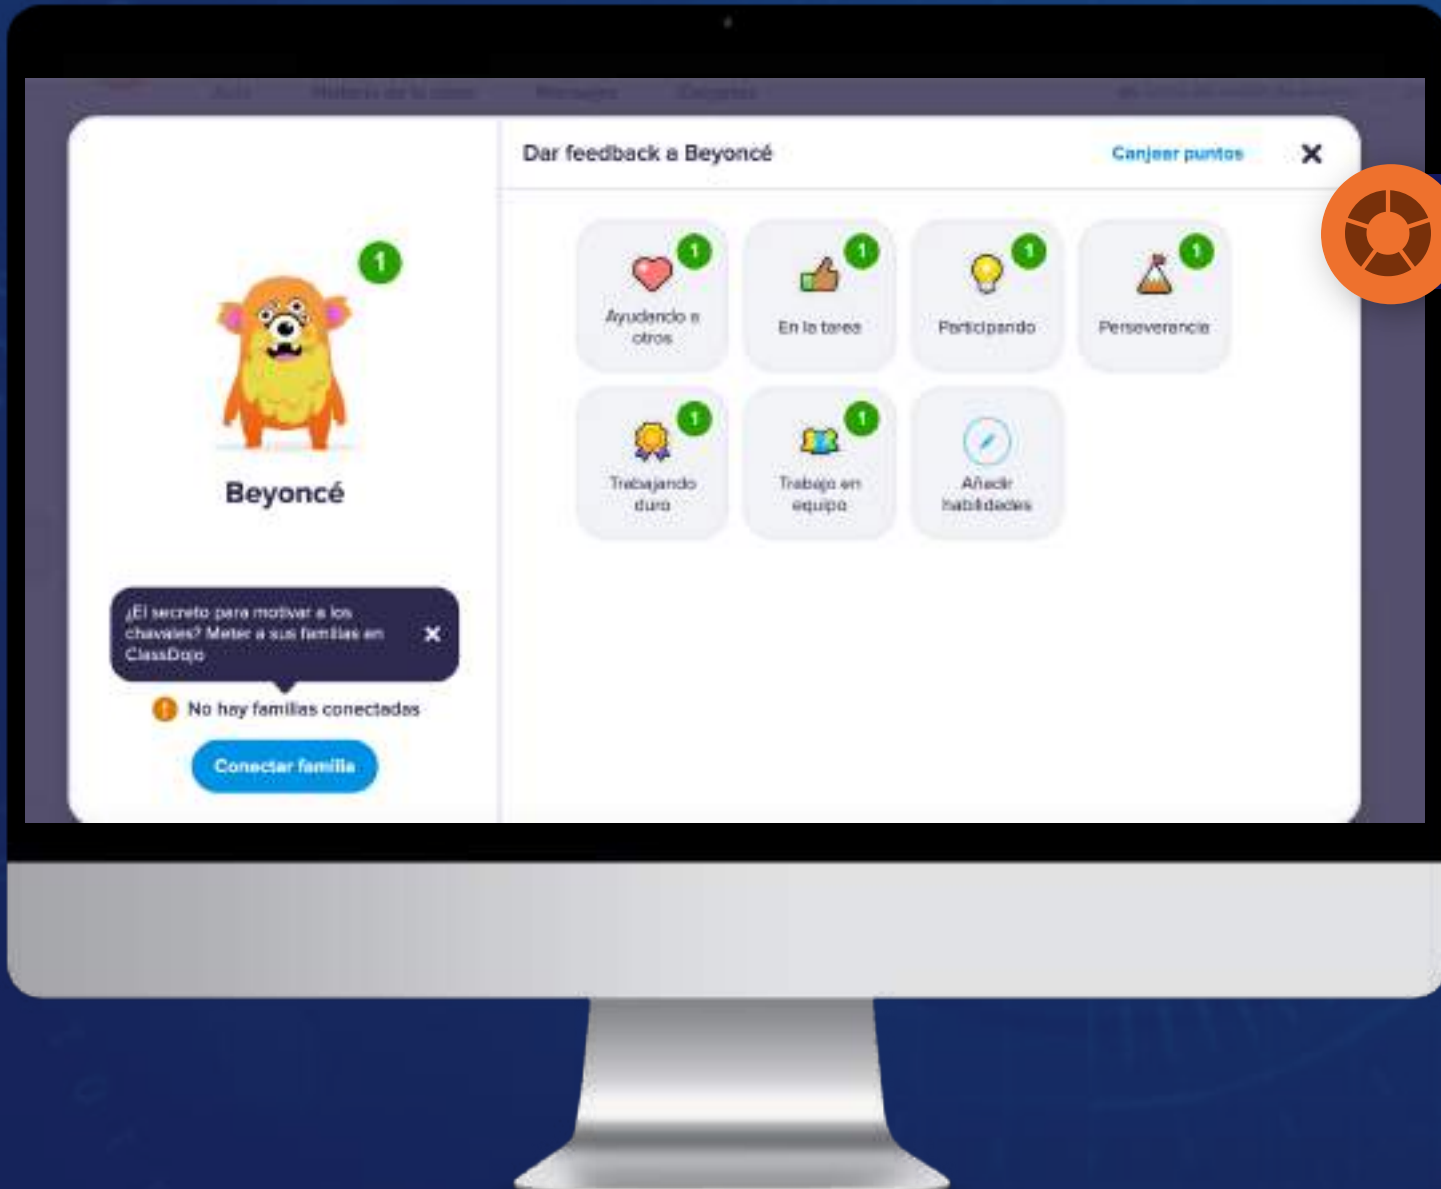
Dar feedback a Beyoncé

Canjear puntos

1

Beyoncé

1

Ayudando a otros

1

En la tarea

1

Participando

1

Perseverancia

1

Trabajando duro

1

Trabajo en equipo

Añadir habilidades

¿El secreto para motivar a los chavales? Meter a sus familias en ClassDojo

No hay familias conectadas

Conectar familia